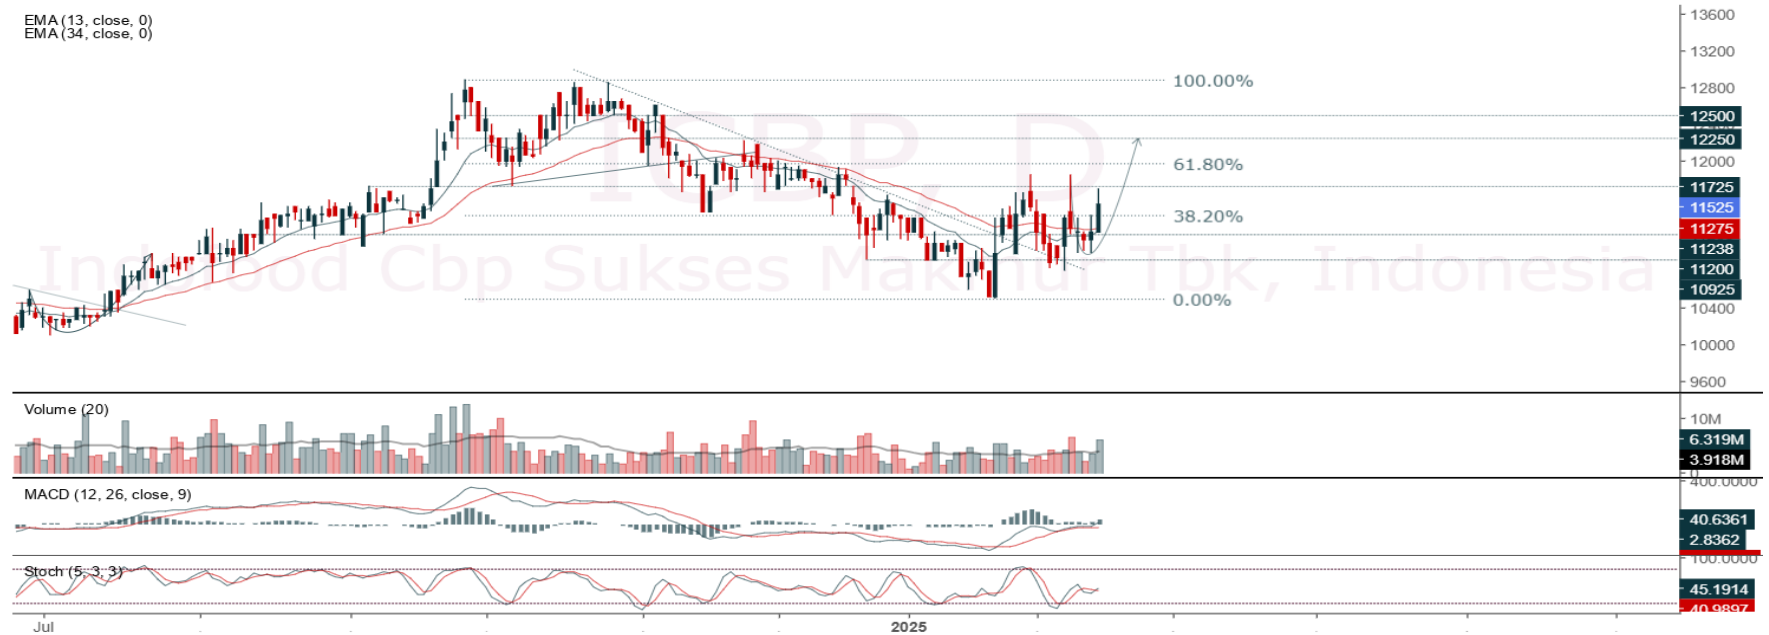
EMA (13, close, 0)
EMA (34, close, 0)

ICBP, D
Indofood Cbp Sukses Makmur Tbk, Indonesia

100.00%
61.80%
38.20%
0.00%

13600
13200
12800
12500
12250
12000
11725
11525
11275
11238
11200
10925
10400
10000
9600

Volume (20)
10M
6.319M
3.918M

MACD (12, 26, close, 9)
400.0000
40.6361
2.8362

Stoch (5, 3, 3)
100.0000
45.1914
40.9897

Jul
2025